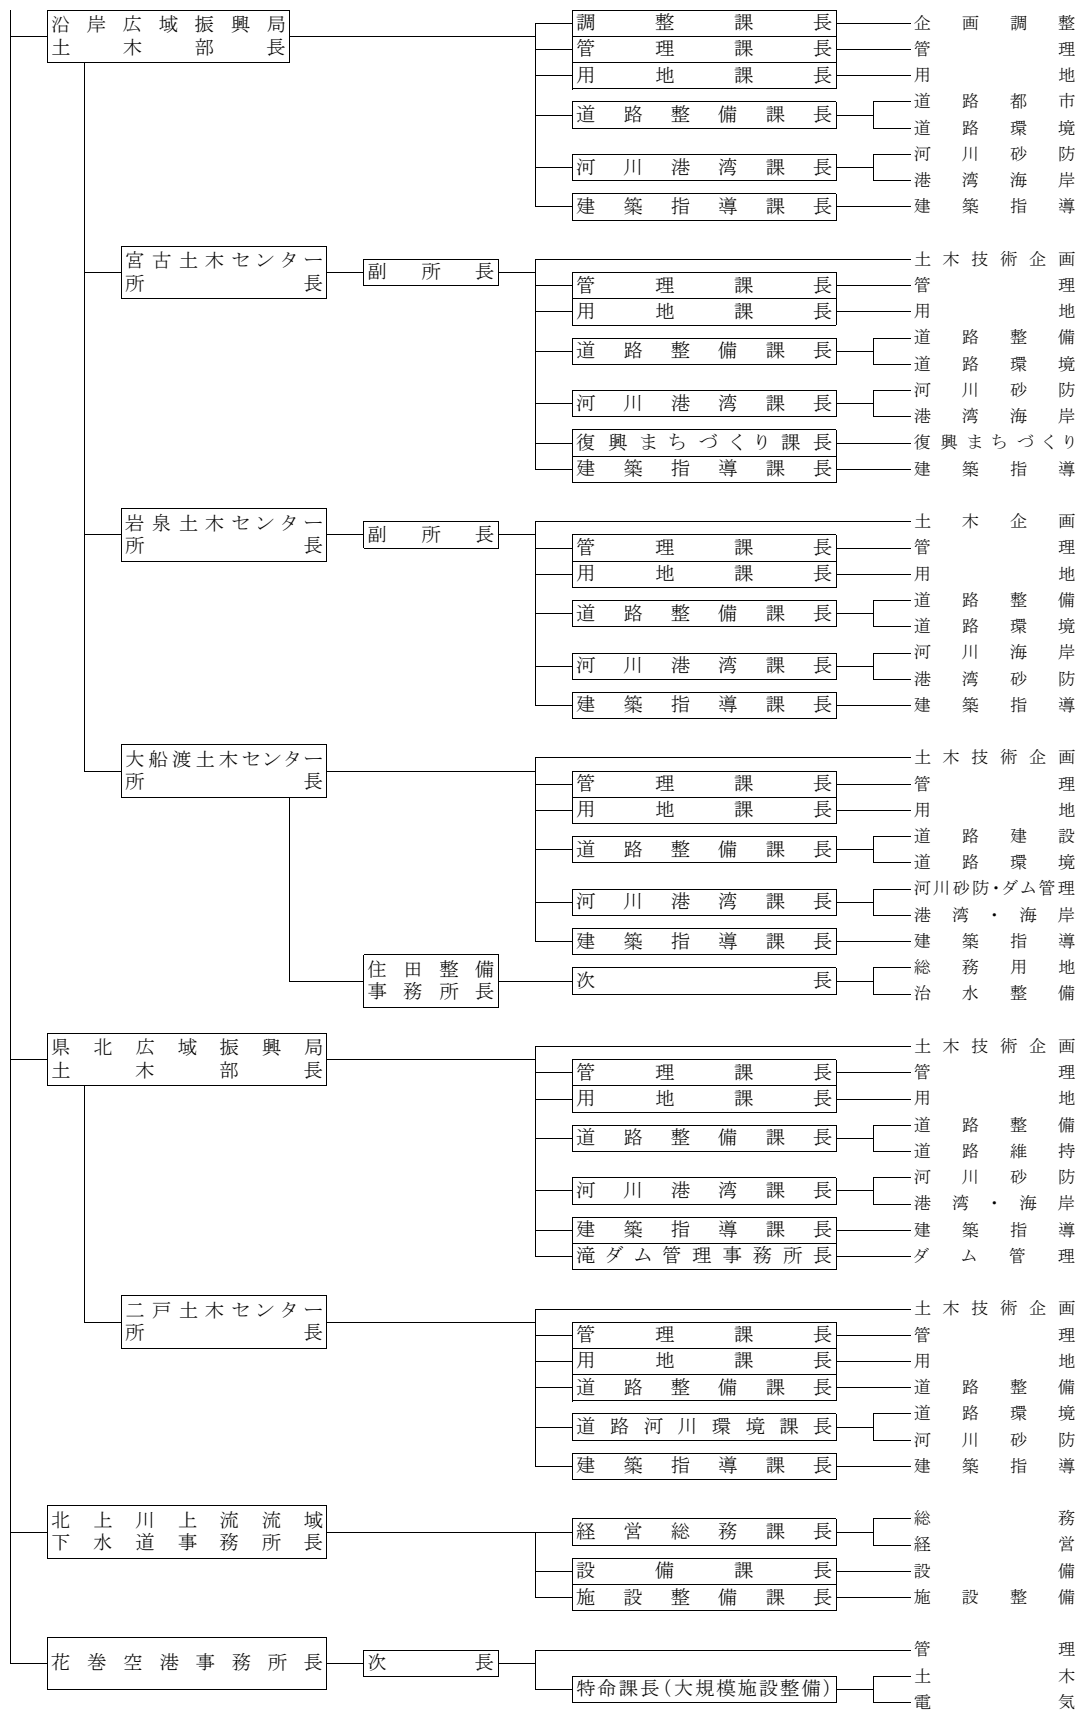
沿岸広域振興局
土木部長

調整課長
企画調整
管理課長
管理
用地課長
用地
道路整備課長
道路都市
道路環境
河川港湾課長
河川砂防
港湾海岸
建築指導課長
建築指導

宮古土木センター
所長
副所長
土木技術企画
管理課長
管理
用地課長
用地
道路整備課長
道路整備
道路環境
河川港湾課長
河川砂防
港湾海岸
復興まちづくり課長
復興まちづくり
建築指導課長
建築指導

岩泉土木センター
所長
副所長
土木企画
管理課長
管理
用地課長
用地
道路整備課長
道路整備
道路環境
河川港湾課長
河川海岸
港湾砂防
建築指導課長
建築指導

大船渡土木センター
所長
土木技術企画
管理課長
管理
用地課長
用地
道路整備課長
道路建設
道路環境
河川港湾課長
河川砂防・ダム管理
港湾・海岸
建築指導課長
建築指導
住田整備
事務所長
次長
総務用地
治水整備

県北広域振興局
土木部長
土木技術企画
管理課長
管理
用地課長
用地
道路整備課長
道路整備
道路維持
河川港湾課長
河川砂防
港湾・海岸
建築指導課長
建築指導
滝ダム管理事務所長
ダム管理

二戸土木センター
所長
土木技術企画
管理課長
管理
用地課長
用地
道路整備課長
道路整備
道路河川環境課長
道路環境
河川砂防
建築指導課長
建築指導

北上川上流流域
下水道事務所長
経営総務課長
総務
経営
設備課長
設備
施設整備課長
施設整備

花巻空港事務所長
次長
管理
特命課長(大規模施設整備)
土木
電気